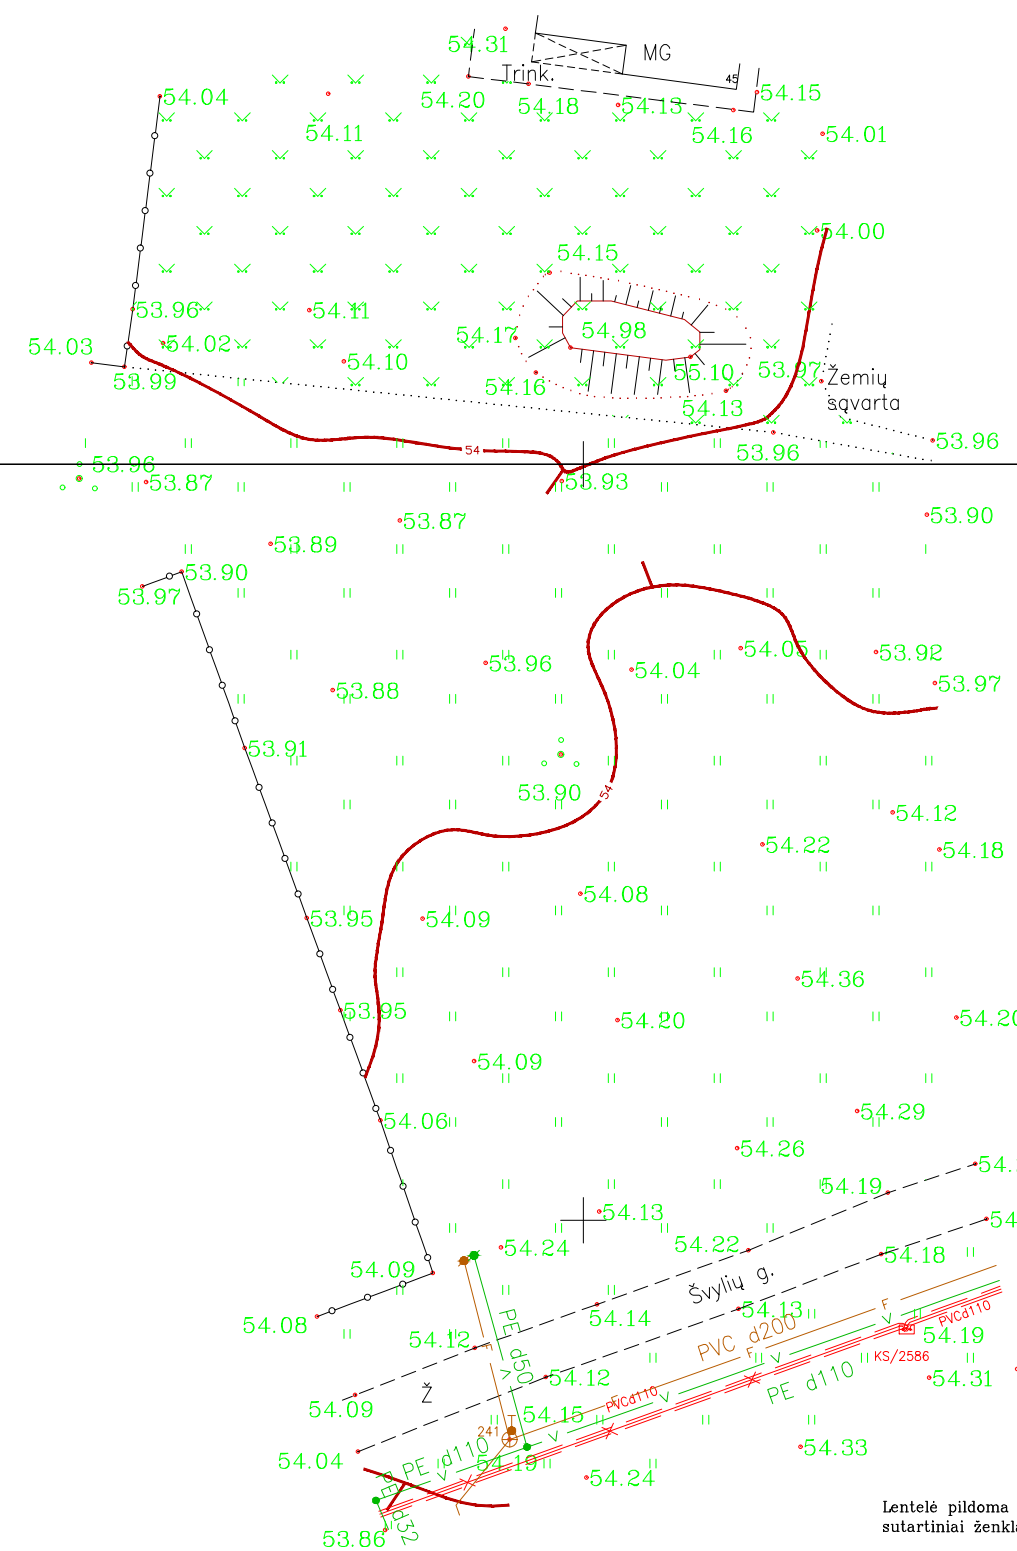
54.31
MG
Trink.
45
54.04
54.20
54.18
54.13
54.15
54.11
54.16
54.01
54.00
54.15
53.96
54.11
54.98
54.17
54.03
54.02
54.10
55.10
53.97
Žemių sąvarta
53.99
54.16
54.13
53.96
54
53.96
53.96
53.87
53.93
53.87
53.90
53.89
53.90
53.97
54.05
53.92
53.96
54.04
53.97
53.88
53.91
53.90
54
54.12
54.22
54.18
54.08
53.95
54.09
54.36
53.95
54.20
54.20
54.09
54.06
54.29
54.26
54.19
54.
54.13
54
54.24
54.22
54.18
54.09
Švylių g.
54.08
54.13
PE d50
54.14
PVCd110
54.12
54.19
PVC d200
KS/2586
54.12
Ž
54.31
PE d110
54.09
PVCd110
54.15
241
54.33
54.04
PE d110
54.19
54.24
PE d32
53.86
Lentelė pildoma
sutartiniai ženkl